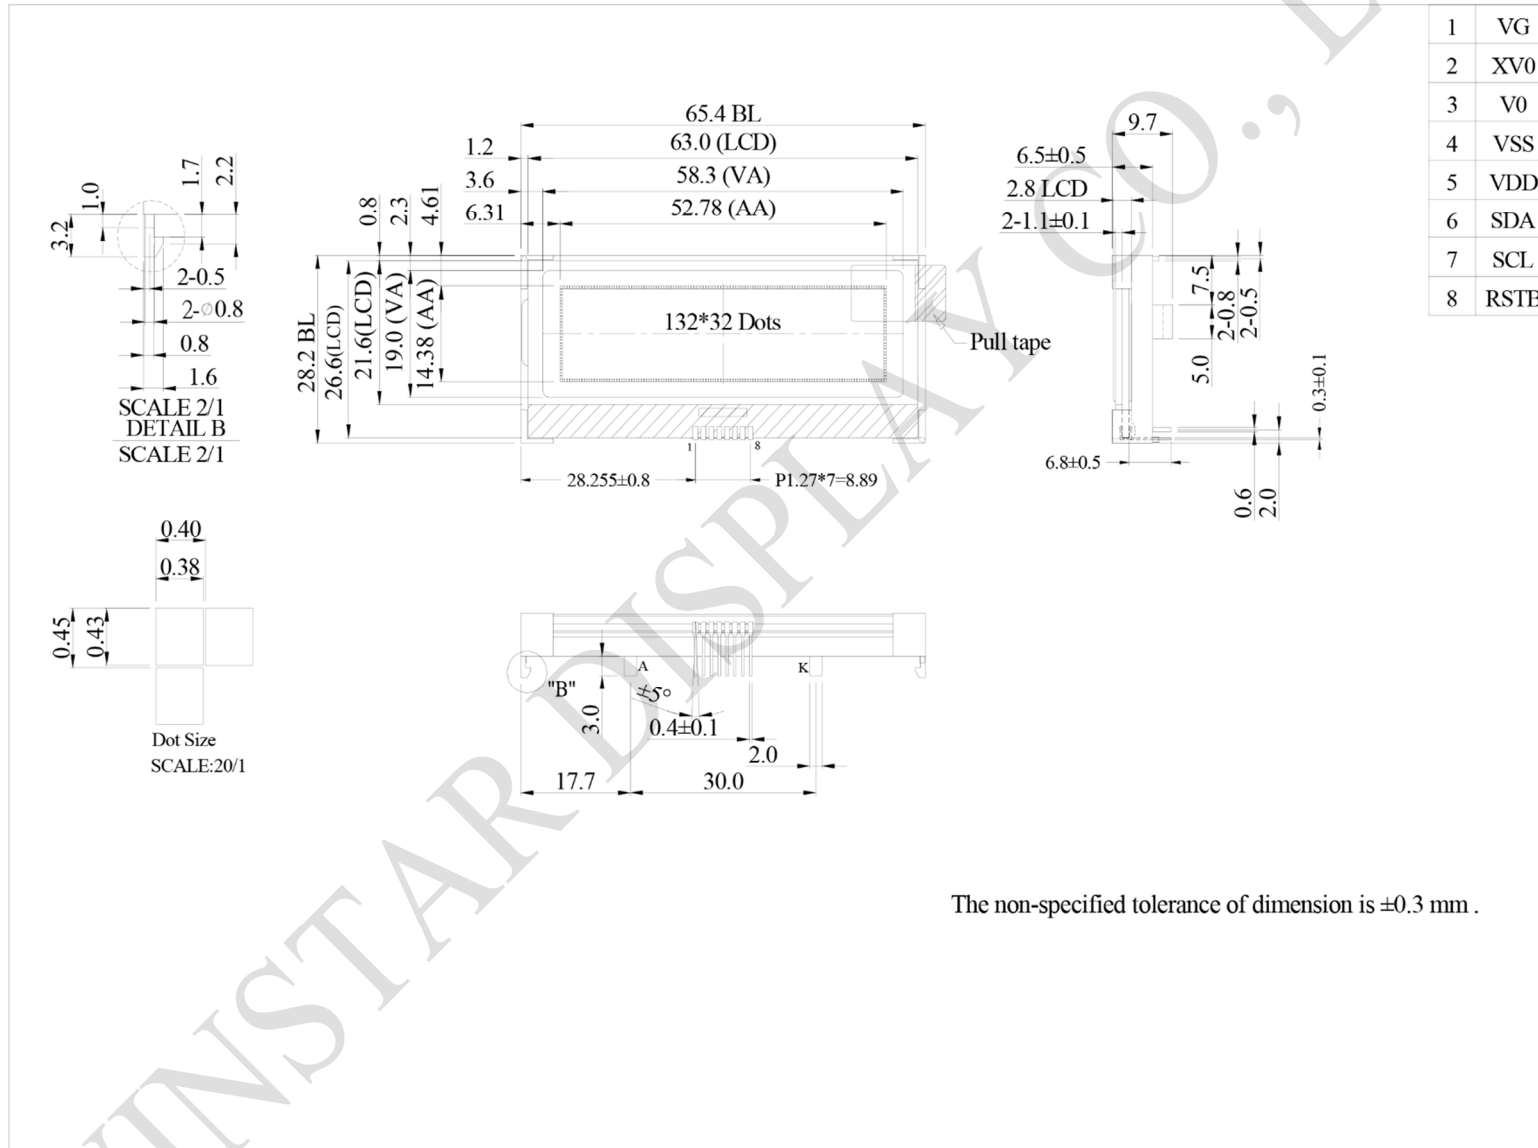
| 1 | VG |
|---|---|
| 2 | XV0 |
| 3 | V0 |
| 4 | VSS |
| 5 | VDD |
| 6 | SDA |
| 7 | SCL |
| 8 | RSTB |

3.2
1.0
1.7
2.2
2-0.5
2-∅0.8
0.8
1.6
SCALE 2/1
DETAIL B
SCALE 2/1

65.4 BL
63.0 (LCD)
58.3 (VA)
52.78 (AA)
1.2
3.6
6.31
0.8
2.3
4.61
28.2 BL
26.6(LCD)
21.6(LCD)
19.0 (VA)
14.38 (AA)
132*32 Dots
1
8
28.255±0.8
P1.27*7=8.89
Pull tape

9.7
6.5±0.5
2.8 LCD
2-1.1±0.1
7.5
2-0.8
2-0.5
5.0
0.3±0.1
6.8±0.5
0.6
2.0

0.40
0.38
0.45
0.43
Dot Size
SCALE:20/1

"B"
A
K
±5°
3.0
0.4±0.1
2.0
17.7
30.0

The non-specified tolerance of dimension is ±0.3 mm .

WINSTAR DISPLAY CO., L